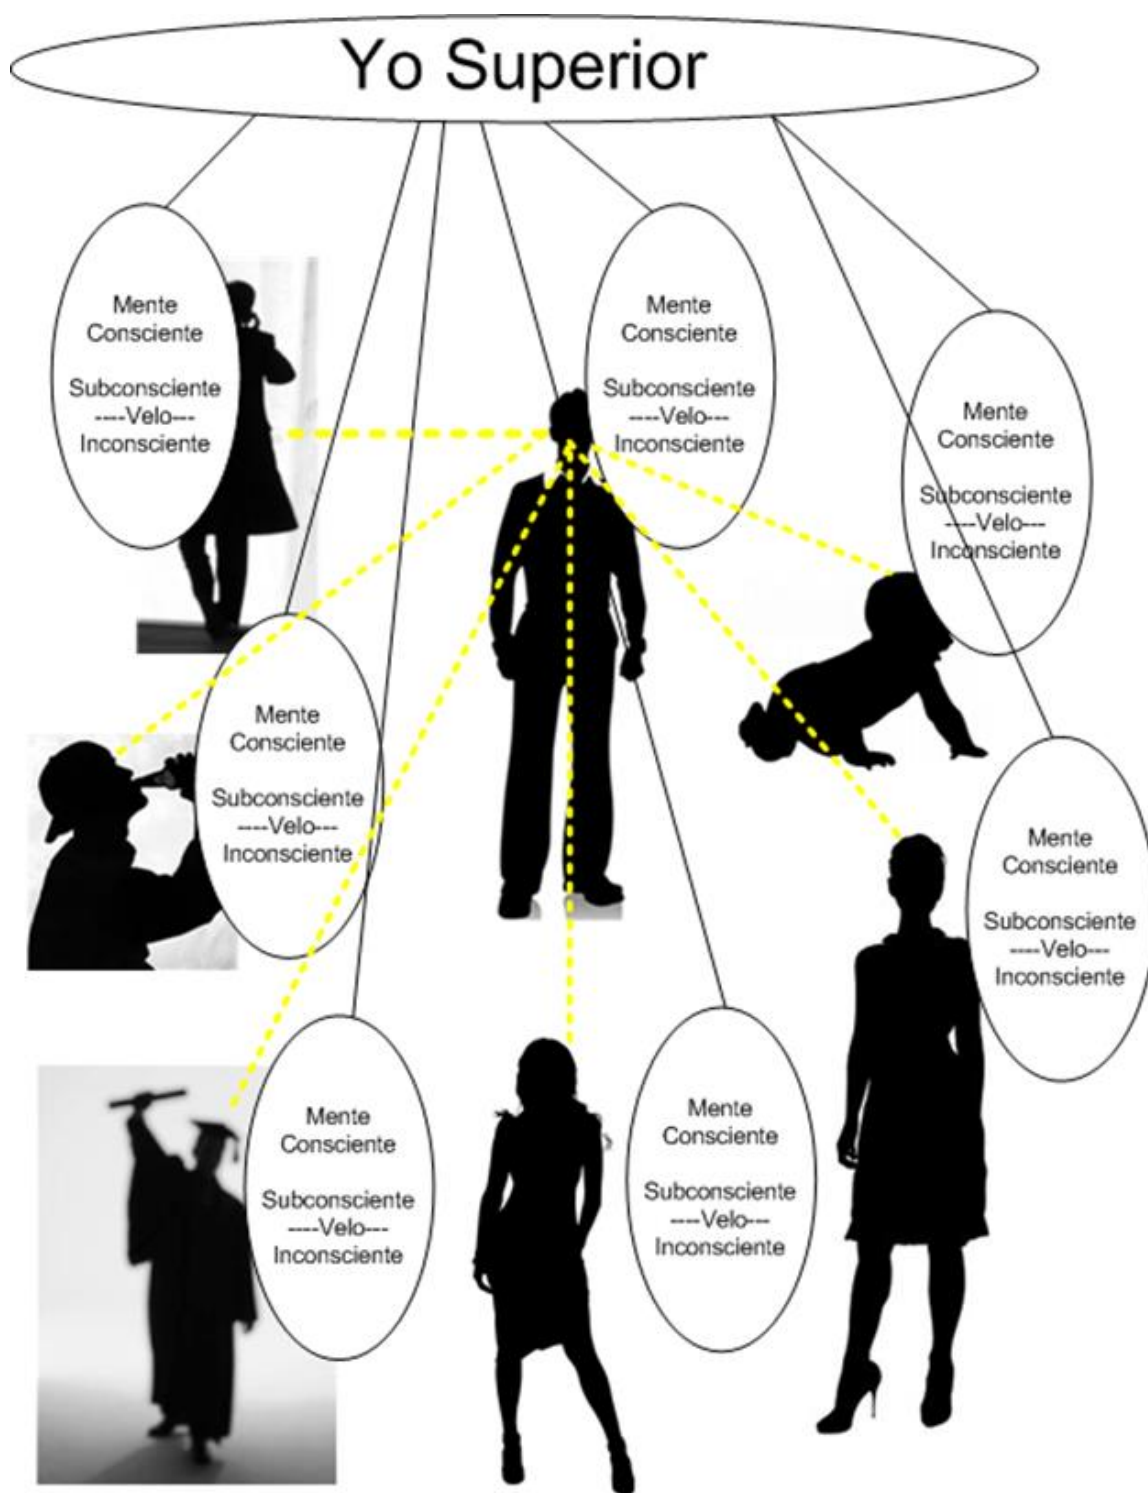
Yo Superior

Mente
Consciente

Subconsciente
----Velo---
Inconsciente

Mente
Consciente

Subconsciente
----Velo---
Inconsciente

Mente
Consciente

Subconsciente
----Velo---
Inconsciente

Mente
Consciente

Subconsciente
----Velo---
Inconsciente

Mente
Consciente

Subconsciente
----Velo---
Inconsciente

Mente
Consciente

Subconsciente
----Velo---
Inconsciente

Mente
Consciente

Subconsciente
----Velo---
Inconsciente